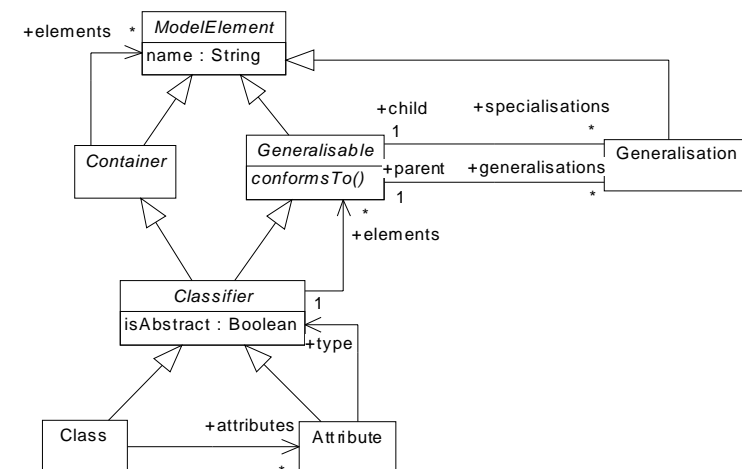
+elements
*
ModelElement
name : String
+child
1
+specialisations
*
Container
Generalisable
conformsTo()
+parent
1
+generalisations
*
Generalisation
*
+elements
Classifier
isAbstract : Boolean
1
+type
Class
+attributes
*
Attribute